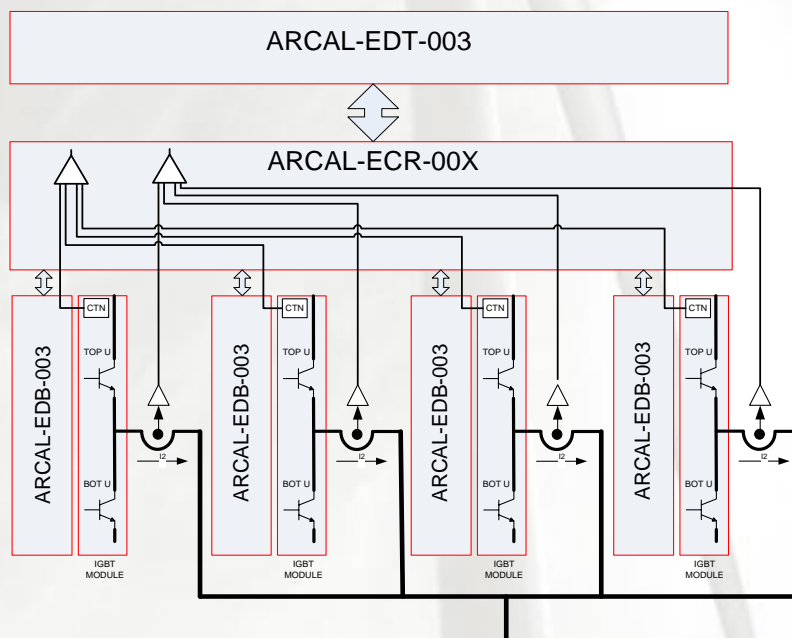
ARCAL-EDT-003

ARCAL-ECR-00X

ARCAL-EDB-003

CTN

TOP U

BOT U

I2

IGBT MODULE

ARCAL-EDB-003

CTN

TOP U

BOT U

I2

IGBT MODULE

ARCAL-EDB-003

CTN

TOP U

BOT U

I2

IGBT MODULE

ARCAL-EDB-003

CTN

TOP U

BOT U

I2

IGBT MODULE